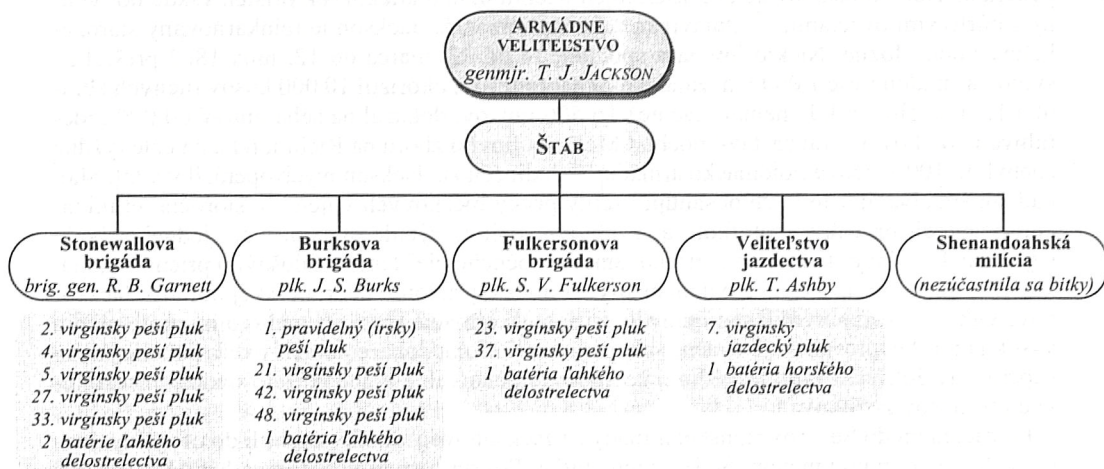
ARMÁDNE VELITEĽSTVO
genmjr. T. J. JACKSON

ŠTÁB

Stonewallova brigáda
brig. gen. R. B. Garnett

2. virgínsky peší pluk
4. virgínsky peší pluk
5. virgínsky peší pluk
27. virgínsky peší pluk
33. virgínsky peší pluk
2 batérie ľahkého delostrelectva

Burksova brigáda
plk. J. S. Burks

1. pravidelný (írsky) peší pluk
21. virgínsky peší pluk
42. virgínsky peší pluk
48. virgínsky peší pluk
1 batéria ľahkého delostrelectva

Fulkersonova brigáda
plk. S. V. Fulkerson

23. virgínsky peší pluk
37. virgínsky peší pluk
1 batéria ľahkého delostrelectva

Veliteľstvo jazdectva
plk. T. Ashby

7. virgínsky jazdecký pluk
1 batéria horského delostrelectva

Shenandoahská milícia
(nezúčastnila sa bitky)